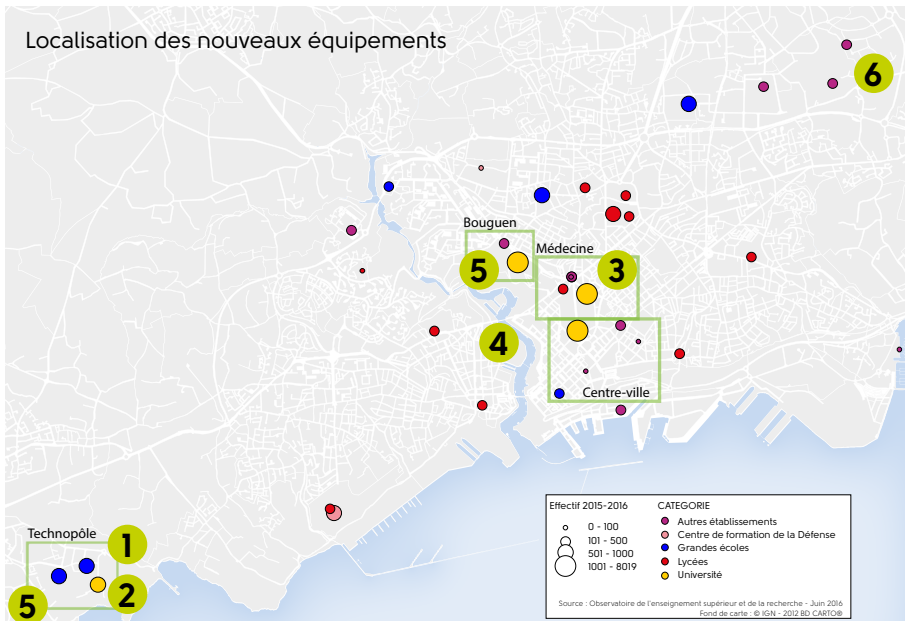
Localisation des nouveaux équipements

6

Bouguen

Médecine

5

3

4

Centre-ville

Technopôle

1

2

5

| Effectif 2015-2016 | CATEGORIE |
|---|---|
| 0 - 100 | Autres établissements |
| 101 - 500 | Centre de formation de la Défense |
| 501 - 1000 | Grandes écoles |
| 1001 - 8019 | Lycées |
| | Université |

Source : Observatoire de l'enseignement supérieur et de la recherche - Juin 2016
Fond de carte : © IGN - 2012 BD CARTO®